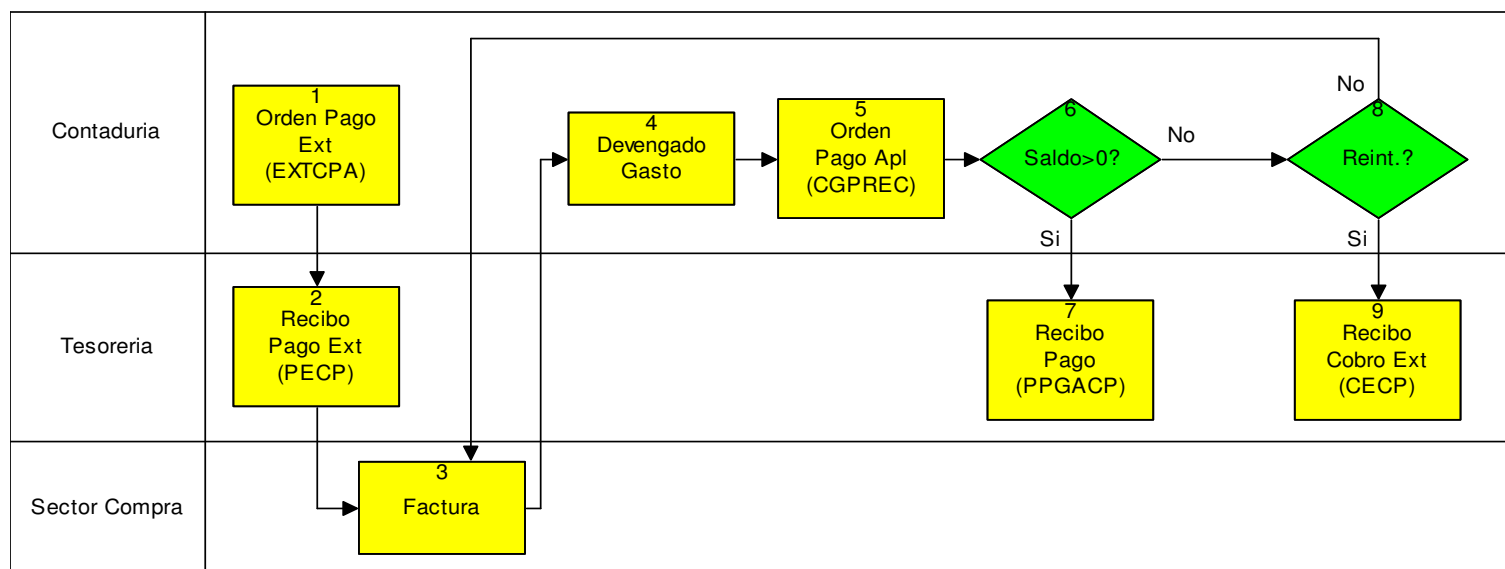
Contaduria

1
Orden Pago Ext
(EXTCPA)

4
Devengado Gasto

5
Orden
Pago Apl
(CGPREC)

6
Saldo>0?

No

8
Reint.?

No

Si

Si

Tesoreria

2
Recibo
Pago Ext
(PECP)

7
Recibo
Pago
(PPGACP)

9
Recibo
Cobro Ext
(CECP)

Sector Compra

3
Factura